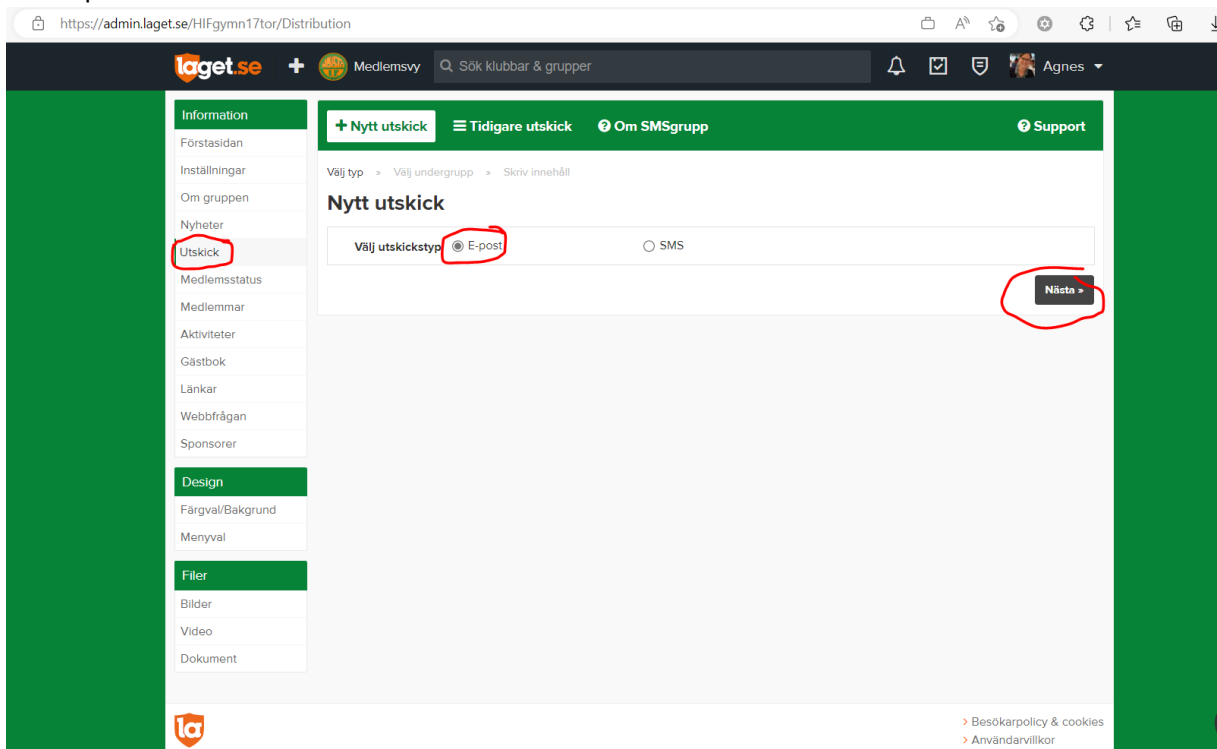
https://admin.laget.se/HIFgymn17tor/Distribution

laget.se + Medlemsvy Sök klubbar & grupper Agnes

Information
Förstasidan
Inställningar
Om gruppen
Nyheter
Utskick
Medlemsstatus
Medlemmar
Aktiviteter
Gästbok
Länkar
Webbfrågan
Sponsorer

Design
Färgval/Bakgrund
Menyval

Filer
Bilder
Video
Dokument

+ Nytt utskick ≡ Tidigare utskick Om SMSgrupp Support

Välj typ » Välj undergrupp » Skriv innehåll

Nytt utskick

Välj utskickstyp E-post SMS

Nästa »

> Besökarpolicy & cookies
> Användarvillkor